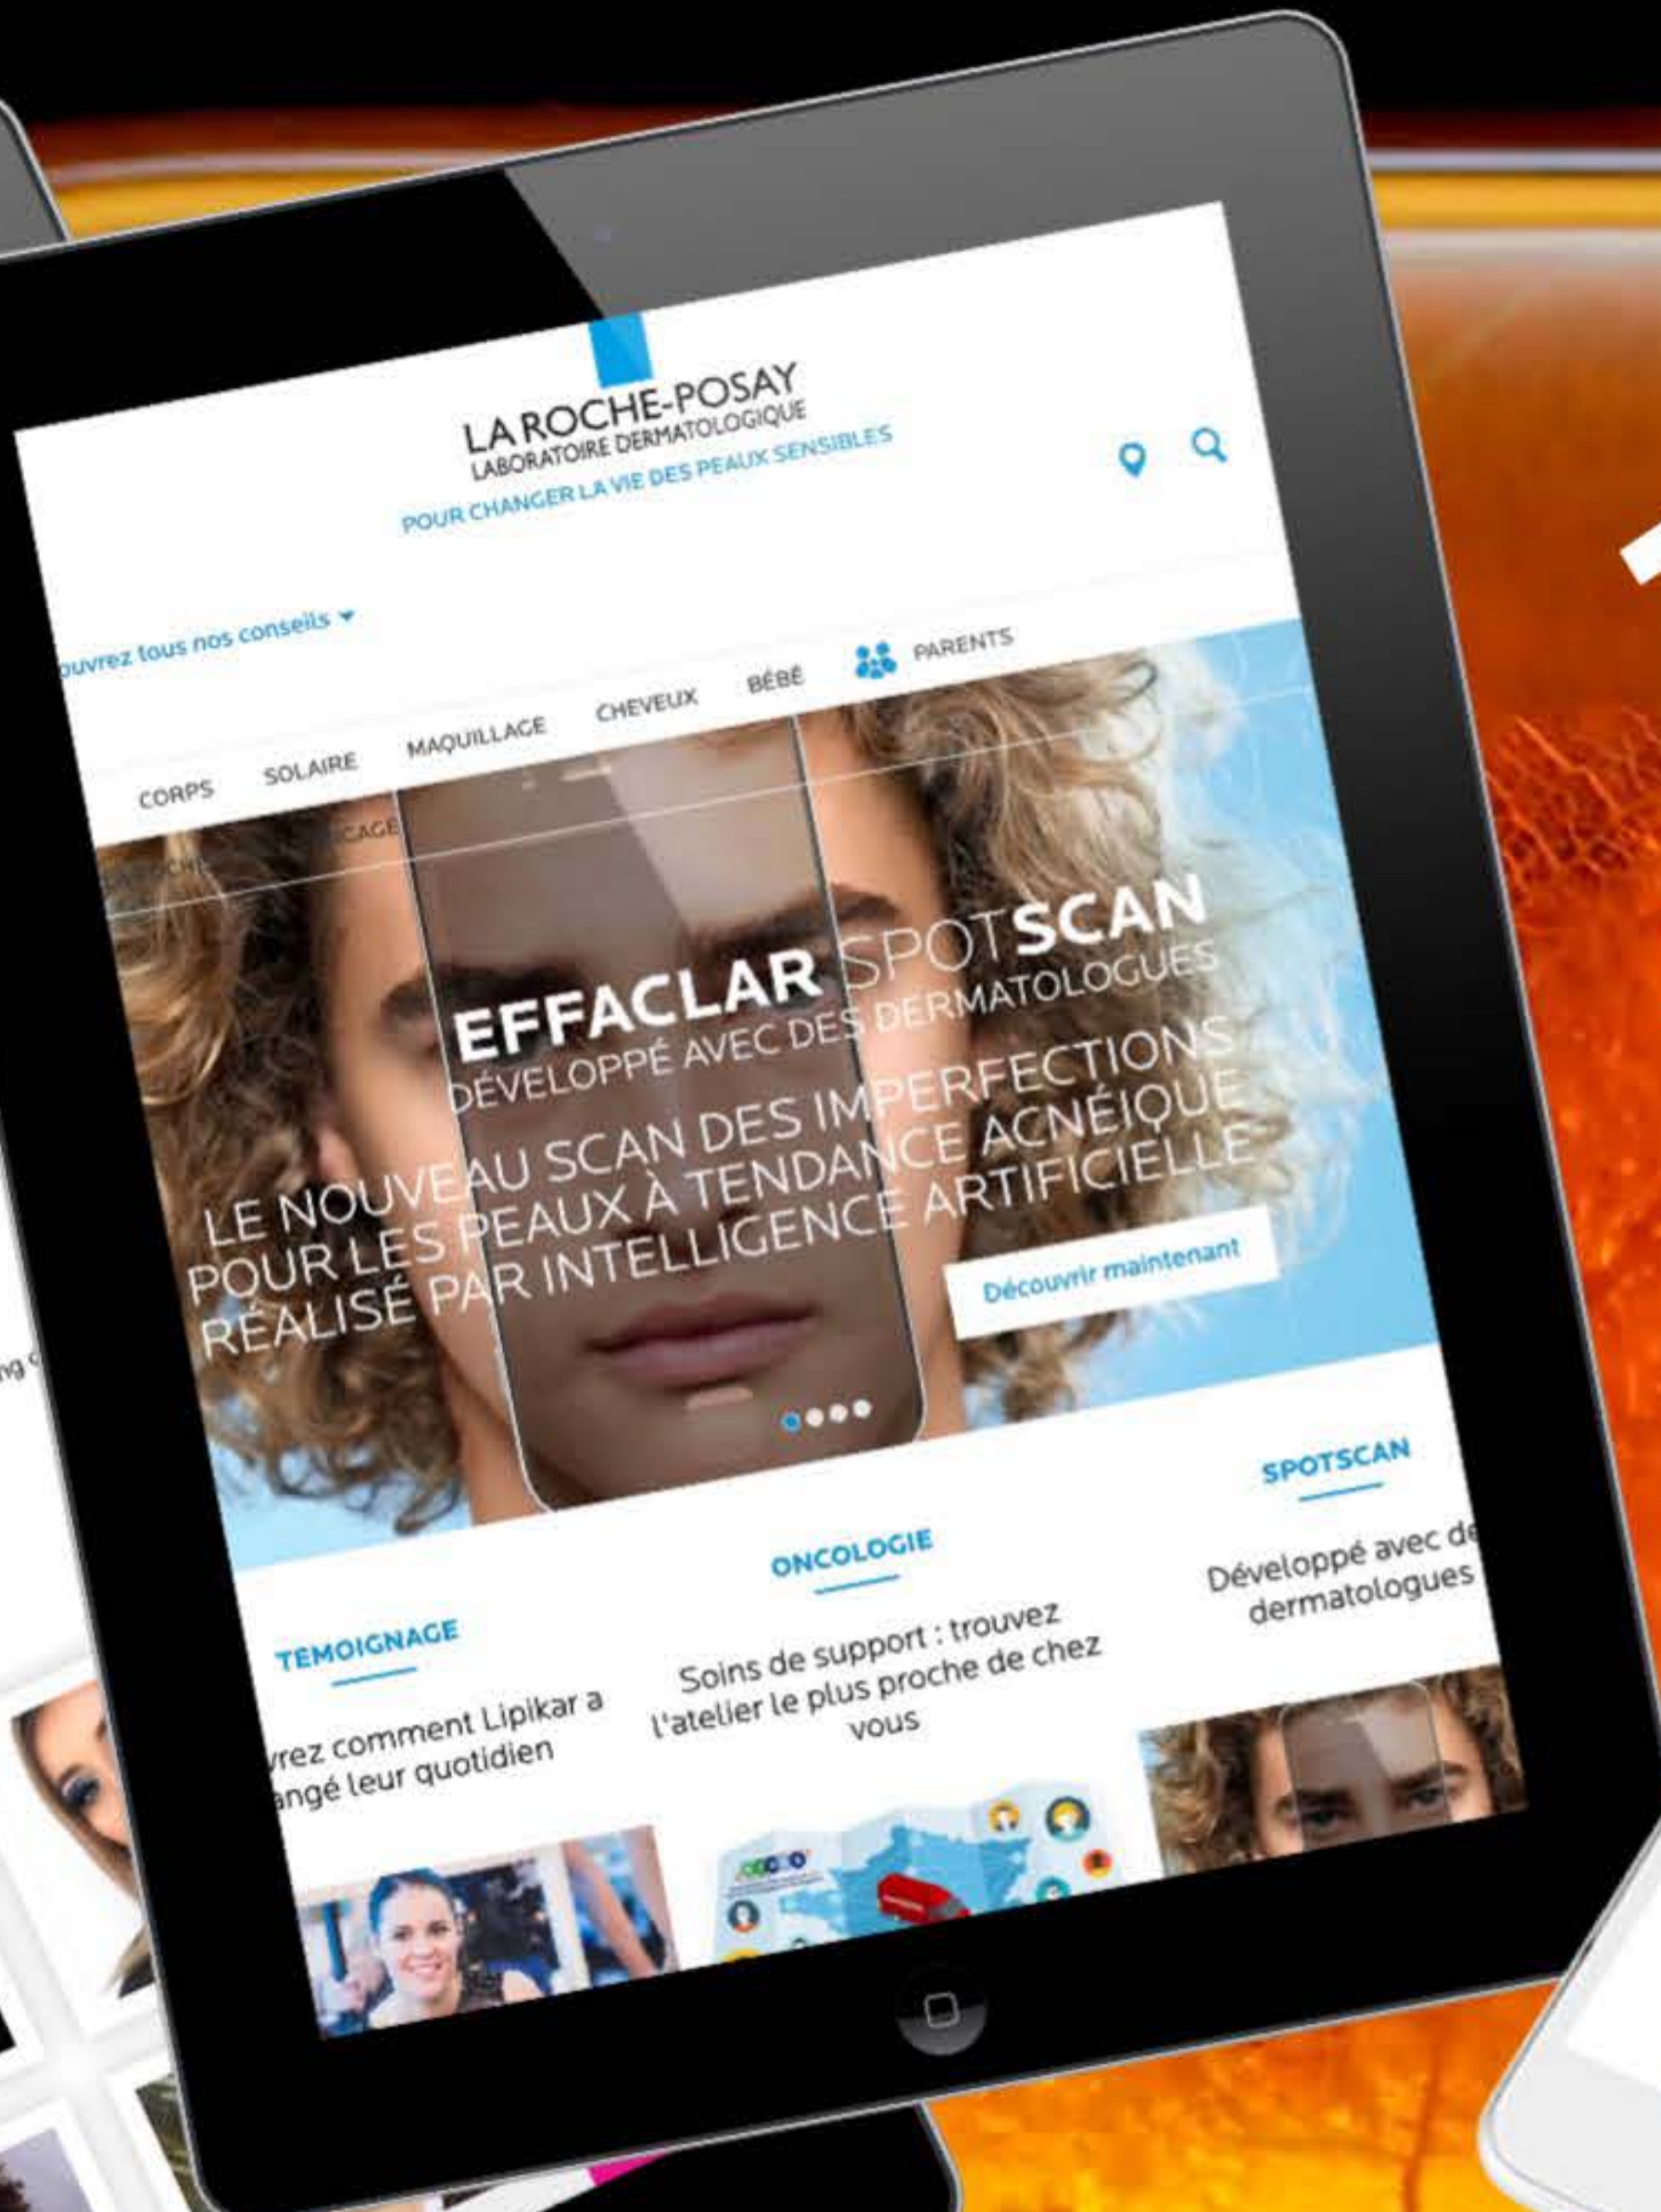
LA ROCHE-POSAY
LABORATOIRE DERMATOLOGIQUE
POUR CHANGER LA VIE DES PEAUX SENSIBLES

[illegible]uvrez tous nos conseils

CORPS SOLAIRE MAQUILLAGE CHEVEUX BÉBÉ PARENTS

EFFACLAR SPOTSCAN
DÉVELOPPÉ AVEC DES DERMATOLOGUES

LE NOUVEAU SCAN DES IMPERFECTIONS POUR LES PEAUX À TENDANCE ACNÉIQUE RÉALISÉ PAR INTELLIGENCE ARTIFICIELLE

Découvrir maintenant

TEMOIGNAGE
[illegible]vrez comment Lipikar a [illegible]angé leur quotidien

ONCOLOGIE
Soins de support : trouvez l'atelier le plus proche de chez vous

SPOTSCAN
Développé avec de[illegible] dermatologues